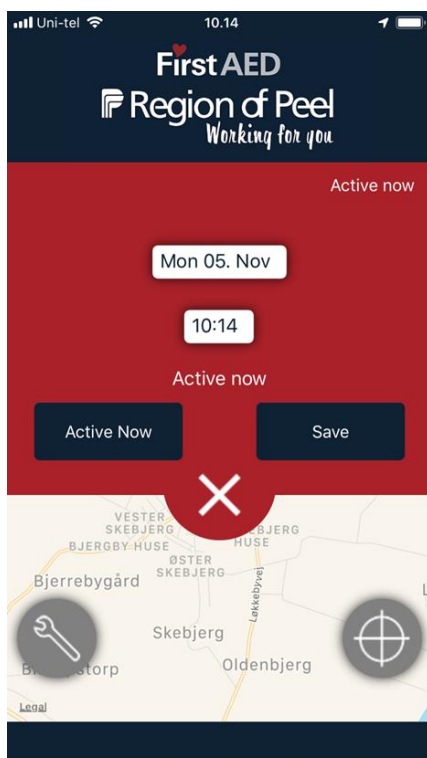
Uni-tel 10.14

FirstAED
Region of Peel
Working for you

Active now

Mon 05. Nov

10:14

Active now

Active Now

Save

VESTER SKEBJERG
BJERGBY HUSE
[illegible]BJERG HUSE
ØSTER SKEBJERG
Bjerrebygård
Løkkebyvej
Skebjerg
B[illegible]storp
Oldenbjerg
Legal